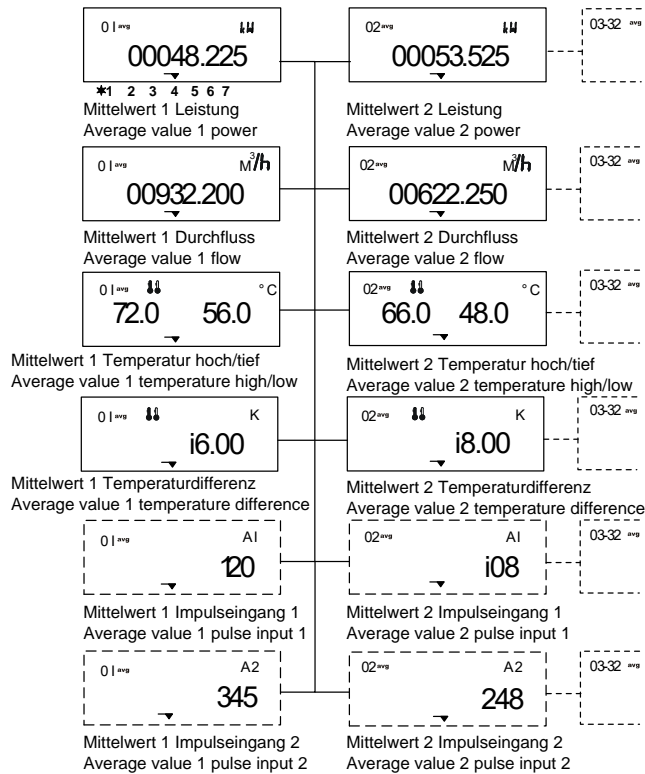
01 avg
kW
00048.225
*1 2 3 4 5 6 7
Mittelwert 1 Leistung
Average value 1 power

02 avg
kW
00053.525
Mittelwert 2 Leistung
Average value 2 power

03-32 avg

01 avg
$M^3/h$
00932.200
Mittelwert 1 Durchfluss
Average value 1 flow

02 avg
$M^3/h$
00622.250
Mittelwert 2 Durchfluss
Average value 2 flow

03-32 avg

01 avg
°C
72.0 56.0
Mittelwert 1 Temperatur hoch/tief
Average value 1 temperature high/low

02 avg
°C
66.0 48.0
Mittelwert 2 Temperatur hoch/tief
Average value 2 temperature high/low

03-32 avg

01 avg
K
i6.00
Mittelwert 1 Temperaturdifferenz
Average value 1 temperature difference

02 avg
K
i8.00
Mittelwert 2 Temperaturdifferenz
Average value 2 temperature difference

03-32 avg

01 avg
AI
120
Mittelwert 1 Impulseingang 1
Average value 1 pulse input 1

02 avg
AI
i08
Mittelwert 2 Impulseingang 1
Average value 2 pulse input 1

03-32 avg

01 avg
A2
345
Mittelwert 1 Impulseingang 2
Average value 1 pulse input 2

02 avg
A2
248
Mittelwert 2 Impulseingang 2
Average value 2 pulse input 2

03-32 avg